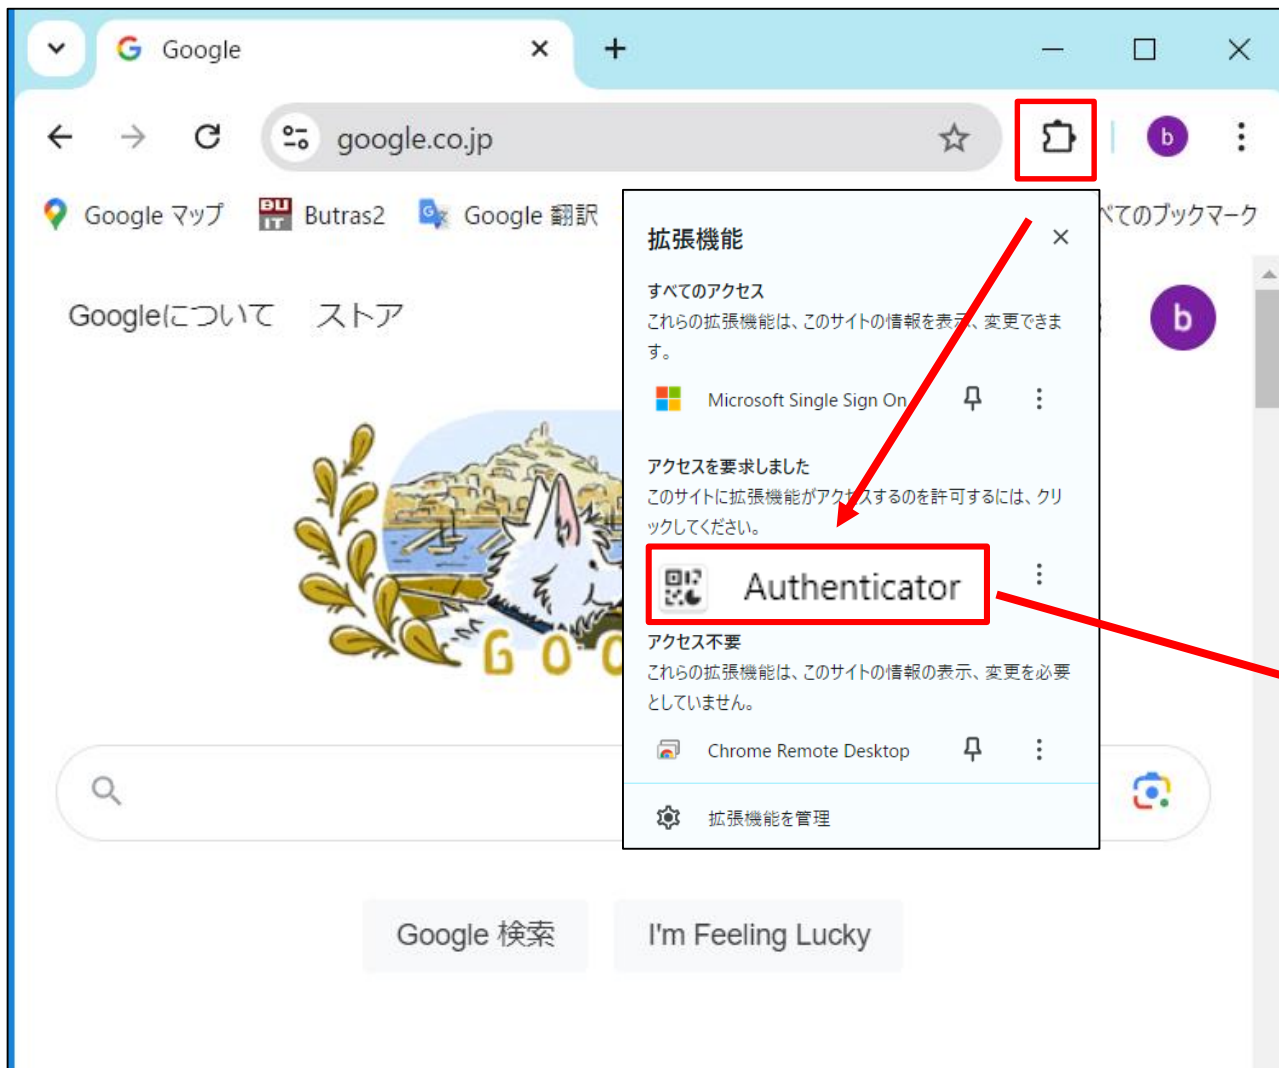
Google

google.co.jp

b

Google マップ Butras2 Google 翻訳 べてのブックマーク

Googleについて ストア

b

拡張機能

すべてのアクセス
これらの拡張機能は、このサイトの情報を表示、変更できます。

Microsoft Single Sign On

アクセスを要求しました
このサイトに拡張機能がアクセスするのを許可するには、クリックしてください。

Authenticator

アクセス不要
これらの拡張機能は、このサイトの情報の表示、変更を必要としていません。

Chrome Remote Desktop

拡張機能を管理

GO

Google 検索 I'm Feeling Lucky